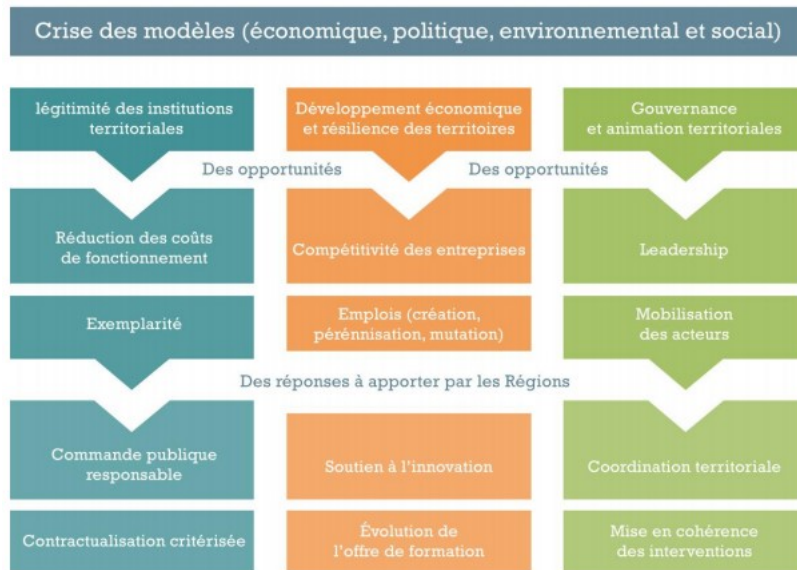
Crise des modèles (économique, politique, environnemental et social)

légitimité des institutions territoriales

Développement économique et résilience des territoires

Gouvernance et animation territoriales

Des opportunités

Des opportunités

Réduction des coûts de fonctionnement

Compétitivité des entreprises

Leadership

Exemplarité

Emplois (création, pérénnisation, mutation)

Mobilisation des acteurs

Des réponses à apporter par les Régions

Commande publique responsable

Soutien à l'innovation

Coordination territoriale

Contractualisation critérisée

Évolution de l'offre de formation

Mise en cohérence des interventions